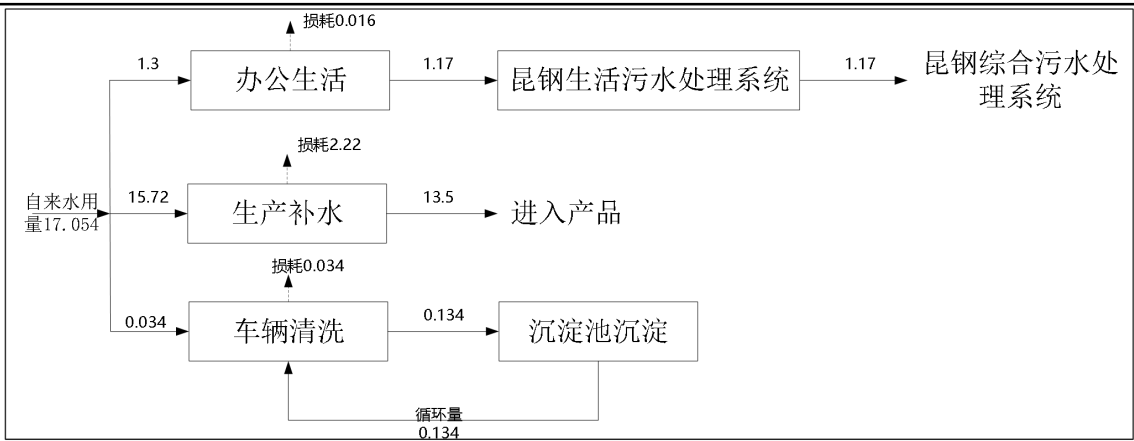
损耗0.016

1.3

办公生活

1.17

昆钢生活污水处理系统

1.17

昆钢综合污水处理系统

损耗2.22

自来水用量17.054

15.72

生产补水

13.5

进入产品

损耗0.034

0.034

车辆清洗

0.134

沉淀池沉淀

循环量 0.134